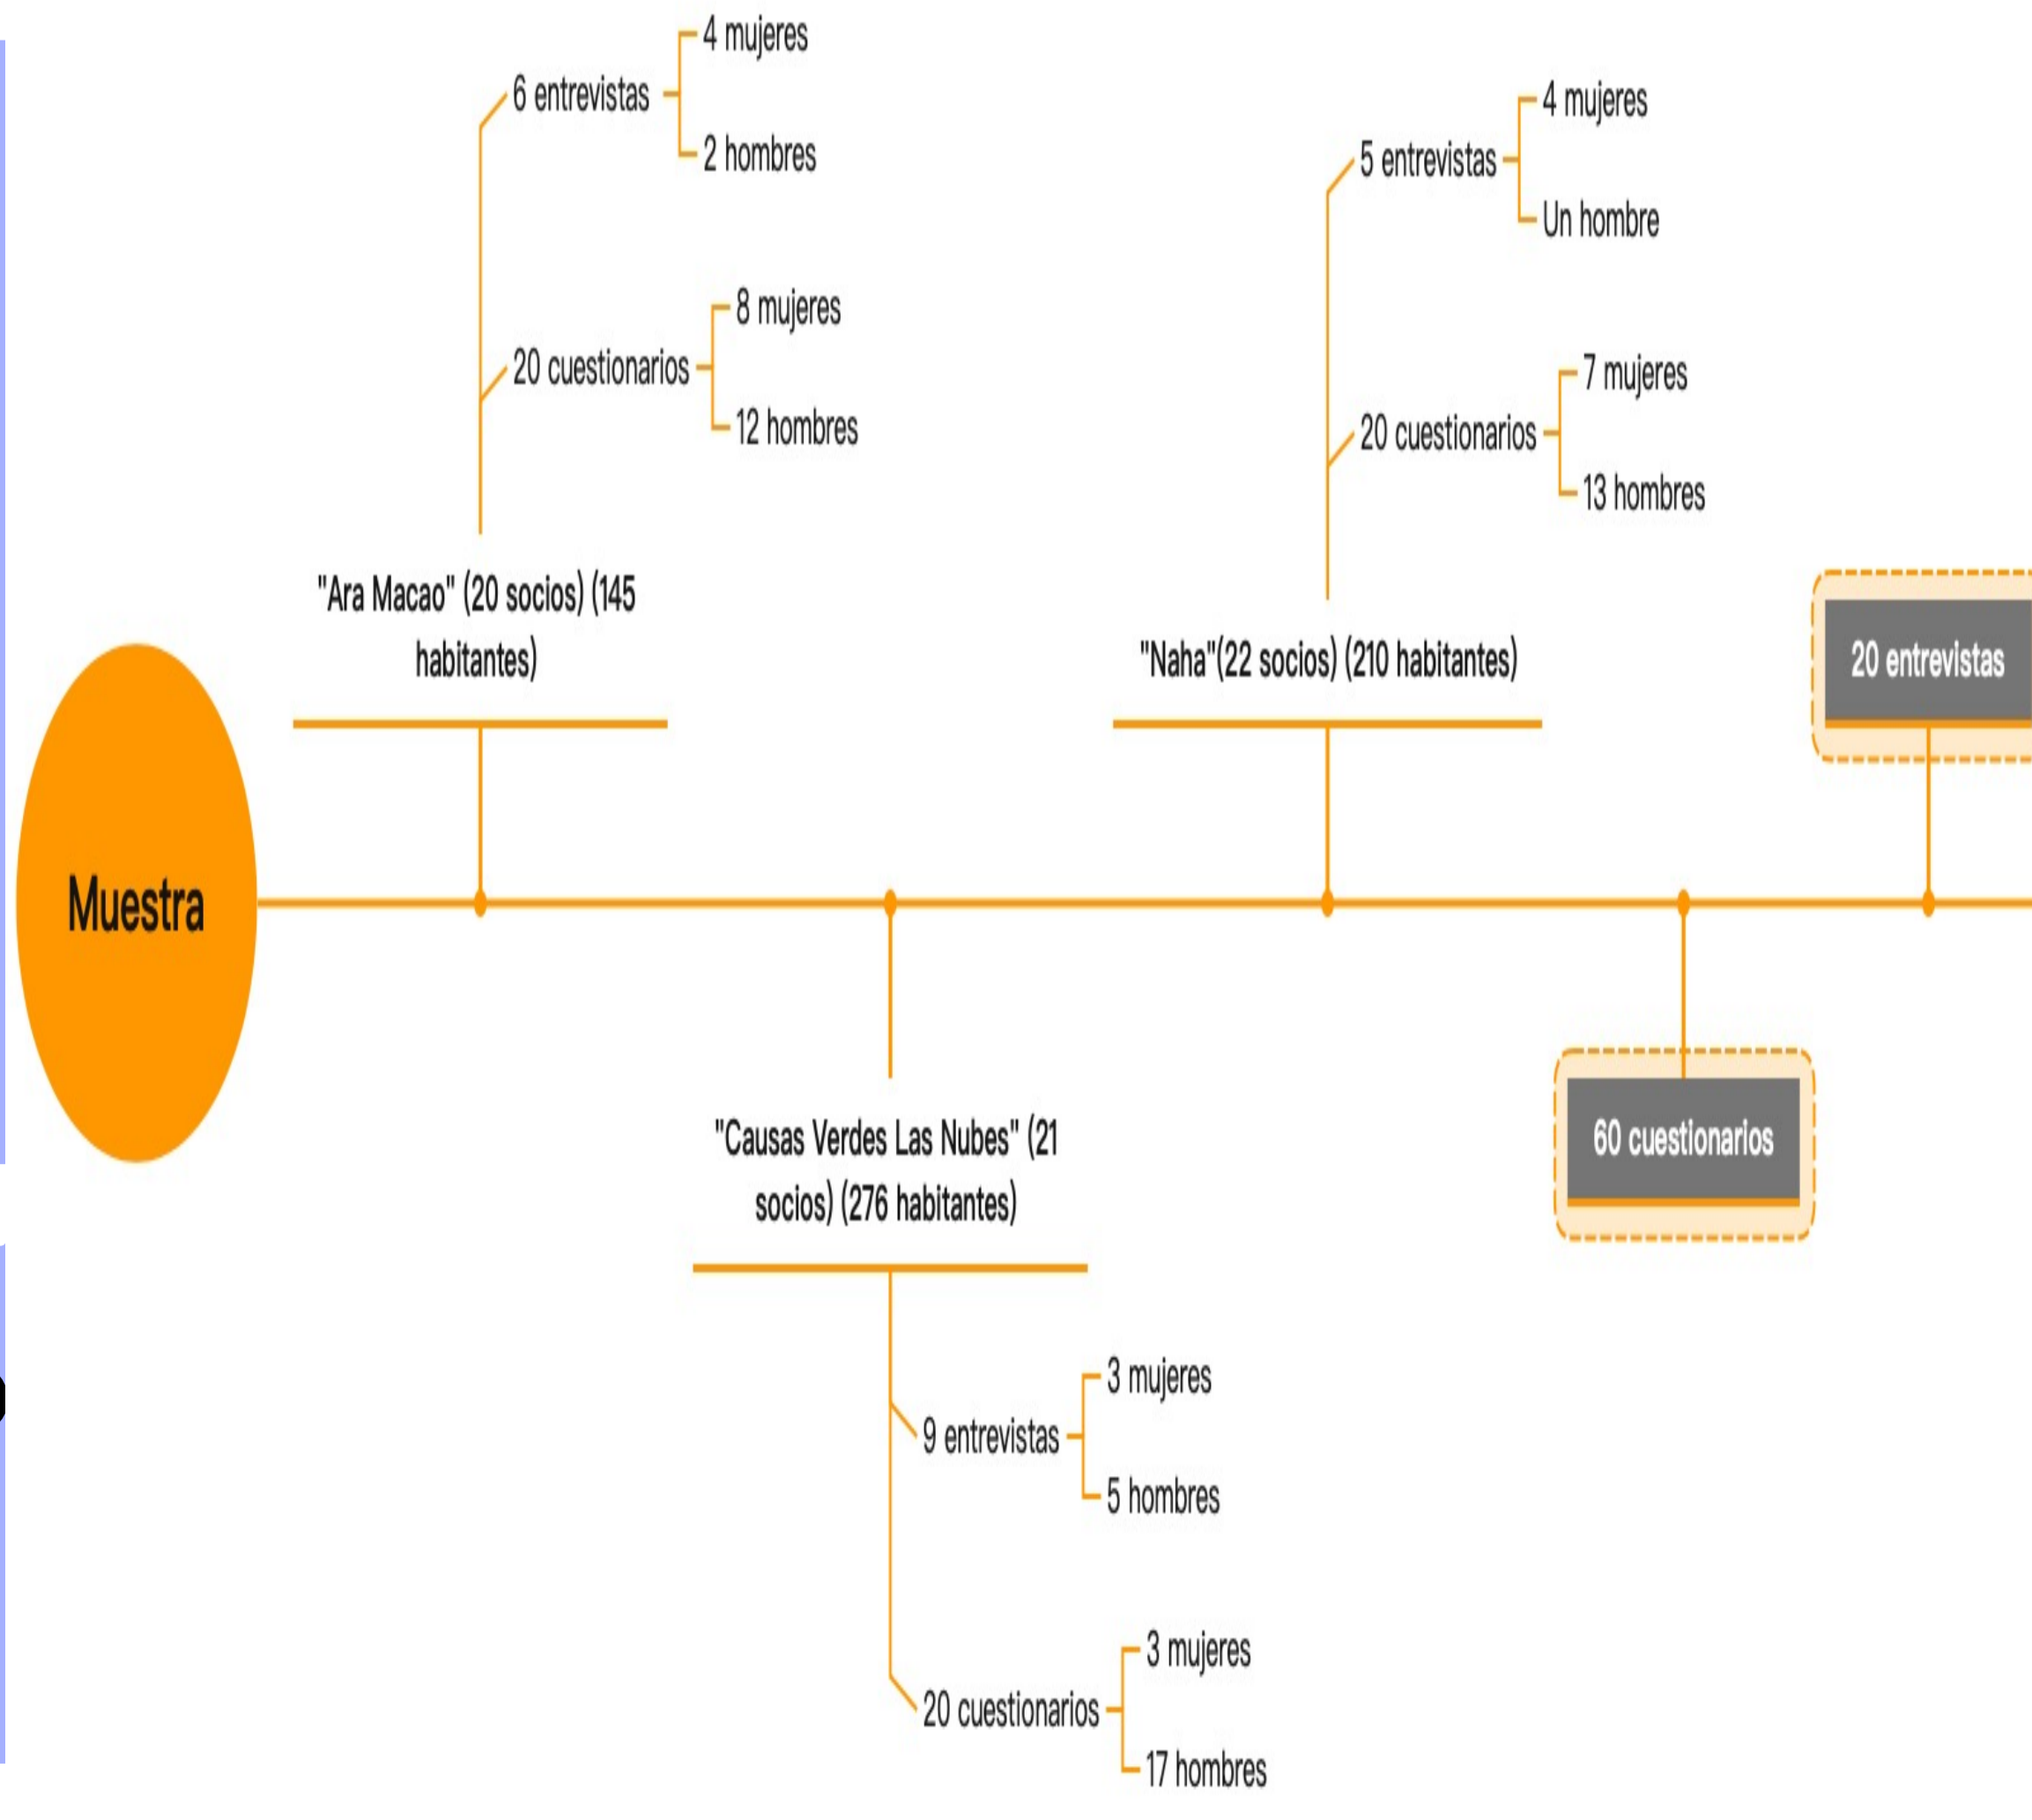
Muestra

"Ara Macao" (20 socios) (145 habitantes)

6 entrevistas
4 mujeres
2 hombres

20 cuestionarios
8 mujeres
12 hombres

"Causas Verdes Las Nubes" (21 socios) (276 habitantes)

9 entrevistas
3 mujeres
5 hombres

20 cuestionarios
3 mujeres
17 hombres

"Naha"(22 socios) (210 habitantes)

5 entrevistas
4 mujeres
Un hombre

20 cuestionarios
7 mujeres
13 hombres

60 cuestionarios

20 entrevistas